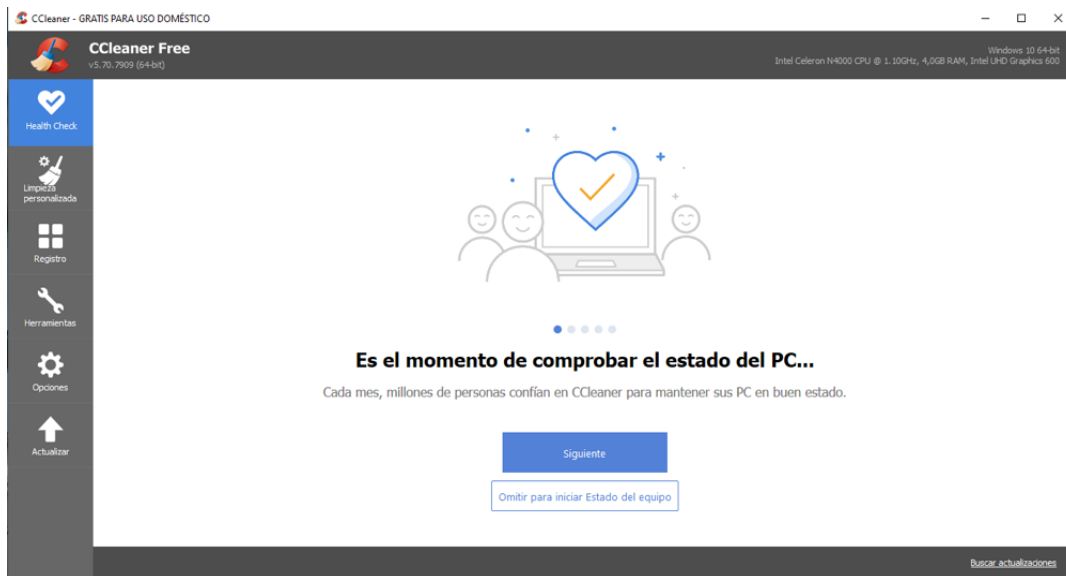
CCleaner - GRATIS PARA USO DOMÉSTICO

CCleaner Free
v5.70.7909 (64-bit)

Windows 10 64-bit
Intel Celeron N4000 CPU @ 1.10GHz, 4,0GB RAM, Intel UHD Graphics 600

Health Check

Limpieza personalizada

Registro

Herramientas

Opciones

Actualizar

Es el momento de comprobar el estado del PC...

Cada mes, millones de personas confían en CCleaner para mantener sus PC en buen estado.

Siguiente

Omitir para iniciar Estado del equipo

Buscar actualizaciones